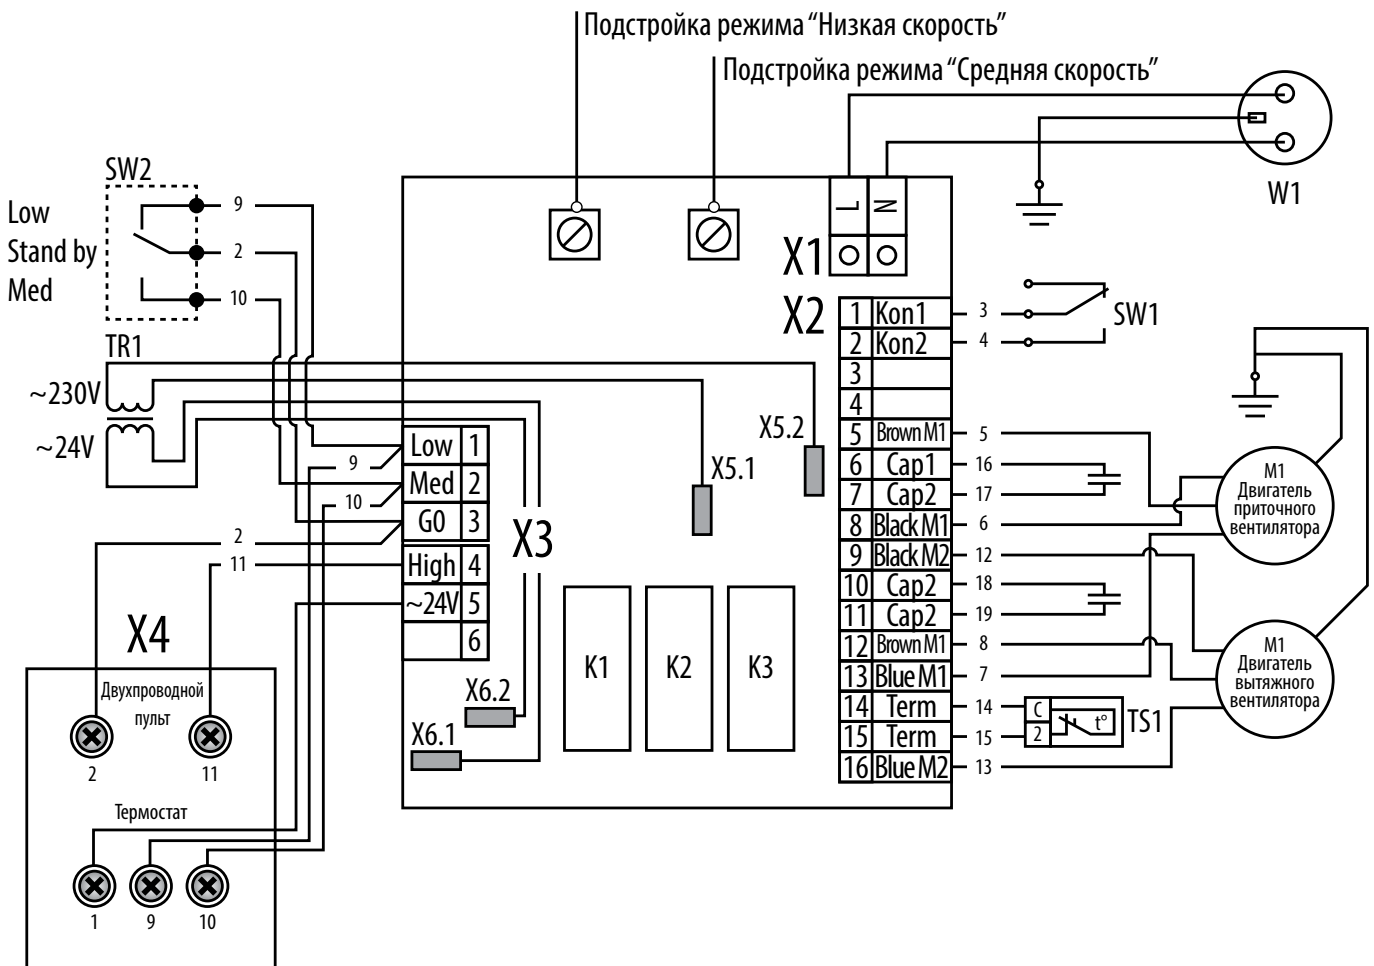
Подстройка режима "Низкая скорость"

Подстройка режима "Средняя скорость"

SW2

Low
Stand by
Med

9
2
10

TR1

~230V
~24V

L N
X1

W1

X2

| 1 | Kon1 |
|---|---|
| 2 | Kon2 |
| 3 | |
| 4 | |
| 5 | Brown M1 |
| 6 | Cap1 |
| 7 | Cap2 |
| 8 | Black M1 |
| 9 | Black M2 |
| 10 | Cap2 |
| 11 | Cap2 |
| 12 | Brown M1 |
| 13 | Blue M1 |
| 14 | Term |
| 15 | Term |
| 16 | Blue M2 |

3
4
SW1

5
16
17
6
12
18
19
8
7
14
15
13

M1
Двигатель приточного вентилятора

M1
Двигатель вытяжного вентилятора

C
2
t°
TS1

X5.2
X5.1

9
10
2
11

| Low | 1 |
|---|---|
| Med | 2 |
| G0 | 3 |
| High | 4 |
| ~24V | 5 |
| | 6 |

X3

K1
K2
K3

X6.2
X6.1

X4

Двухпроводной пульт

2
11

Термостат

1
9
10